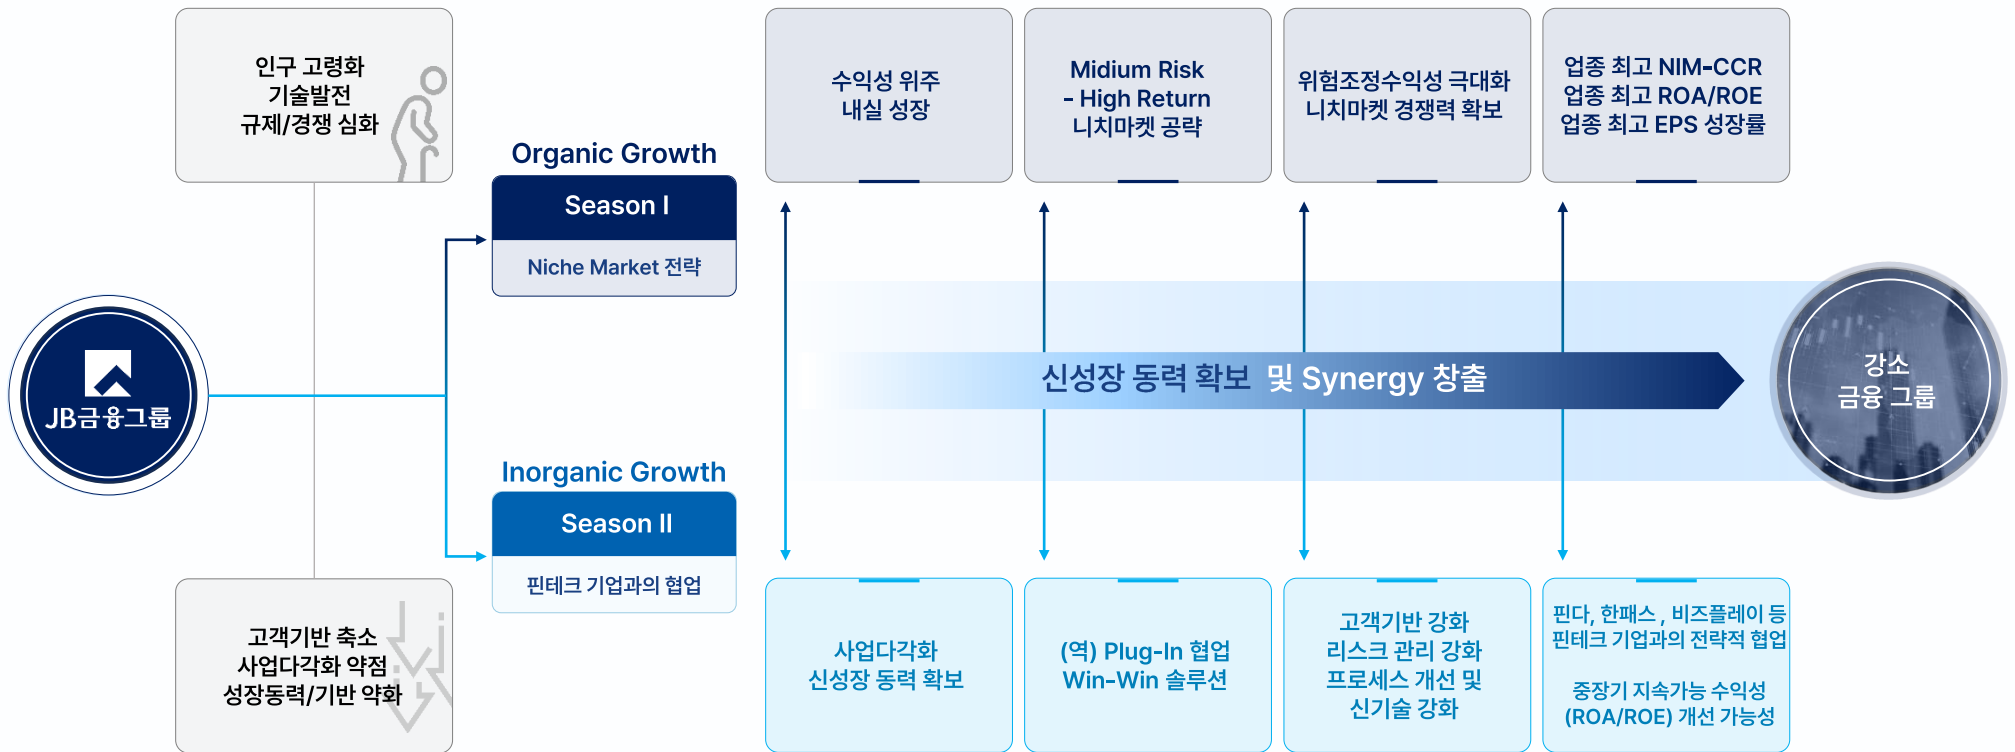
인구 고령화
기술발전
규제/경쟁 심화

JB금융그룹

고객기반 축소
사업다각화 약점
성장동력/기반 약화

Organic Growth
Season I
Niche Market 전략

Inorganic Growth
Season II
핀테크 기업과의 협업

수익성 위주
내실 성장

Midium Risk
- High Return
니치마켓 공략

위험조정수익성 극대화
니치마켓 경쟁력 확보

업종 최고 NIM-CCR
업종 최고 ROA/ROE
업종 최고 EPS 성장률

신성장 동력 확보 및 Synergy 창출

강소
금융 그룹

사업다각화
신성장 동력 확보

(역) Plug-In 협업
Win-Win 솔루션

고객기반 강화
리스크 관리 강화
프로세스 개선 및
신기술 강화

핀다, 한패스 , 비즈플레이 등
핀테크 기업과의 전략적 협업

중장기 지속가능 수익성
(ROA/ROE) 개선 가능성